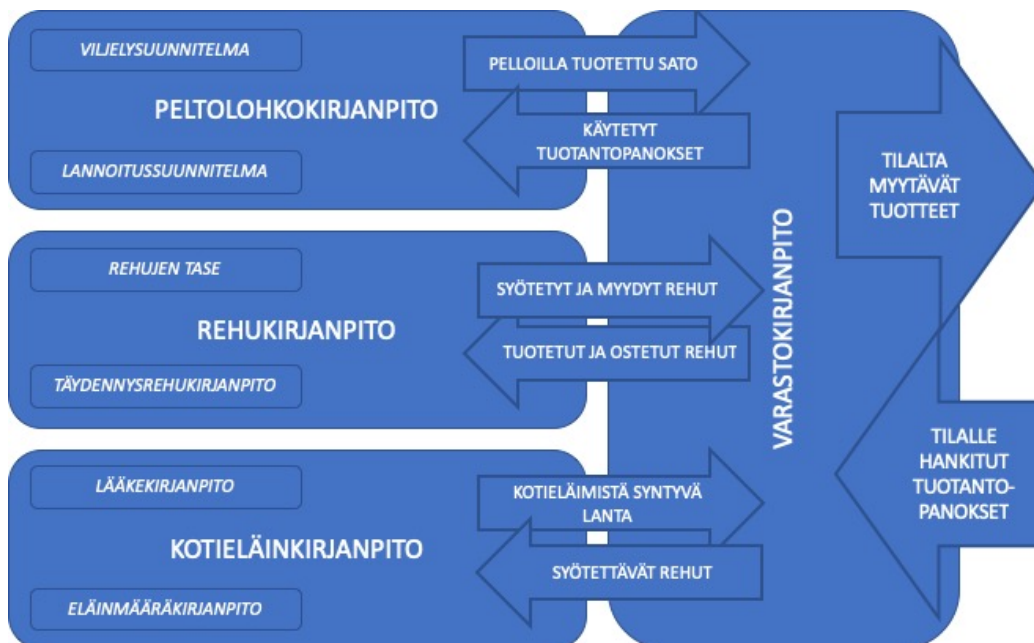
VILJELYSUUNNITELMA

PELTOLOHKOKIRJANPITO

LANNOITUSSUUNNITELMA

PELLOILLA TUOTETTU SATO

KÄYTETYT TUOTANTOPANOKSET

REHUJEN TASE

REHUKIRJANPITO

TÄYDENNYSREHUKIRJANPITO

SYÖTETYT JA MYYDYT REHUT

TUOTETUT JA OSTETUT REHUT

LÄÄKEKIRJANPITO

KOTIELÄINKIRJANPITO

ELÄINMÄÄRÄKIRJANPITO

KOTIELÄIMISTÄ SYNTYVÄ LANTA

SYÖTETTÄVÄT REHUT

VARASTOKIRJANPITO

TILALTA MYYTÄVÄT TUOTTEET

TILALLE HANKITUT TUOTANTOPANOKSET